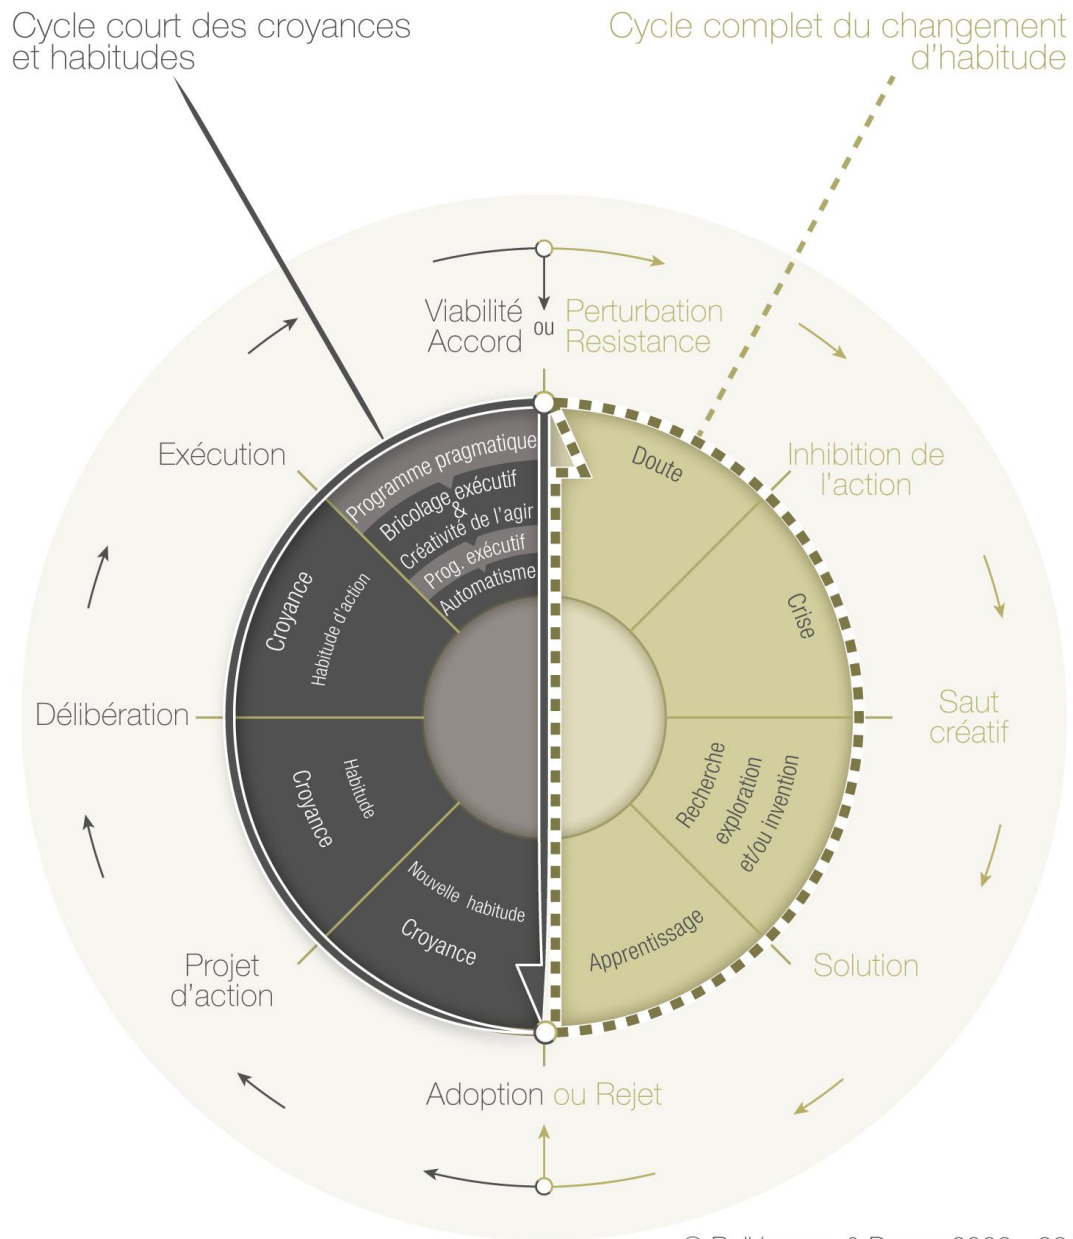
Cycle court des croyances et habitudes

Cycle complet du changement d'habitude

Viabilité Accord ou Perturbation Resistance

Exécution

Programme pragmatique
Bricolage exécutif & Créativité de l'agir
Prog. exécutif
Automatisme

Doute

Inhibition de l'action

Croyance
Habitude d'action

Crise

Délibération

Saut créatif

Habitude
Croyance

Recherche
exploration
et/ou invention

Nouvelle habitude
Croyance

Apprentissage

Solution

Projet d'action

Adoption ou Rejet

© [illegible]